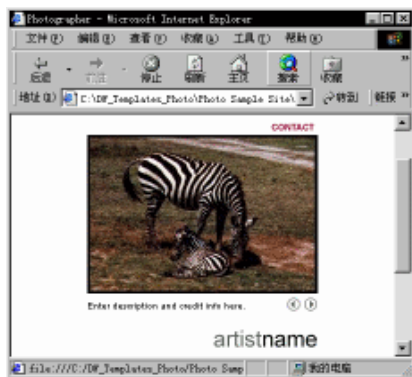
Photographer - Microsoft Internet Explorer

文件(F) 编辑(E) 查看(V) 收藏(A) 工具(T) 帮助(H)

后退 前进 停止 刷新 主页 搜索 收藏

地址(D) C:\DW_Templates_Photo\Photo Sample Site\ 转到 链接

CONTACT

Enter description and credit info here.

artistname

file:///C:/DW_Templates_Photo/Photo Samp 我的电脑